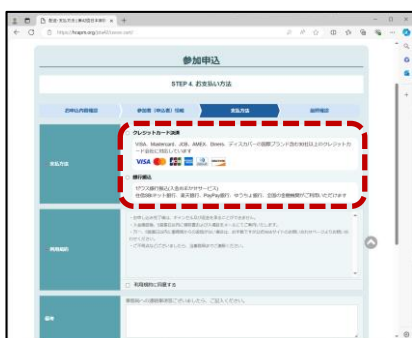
参加申込

STEP 4. お支払い方法

お申込内容確認

参加者（申込者）情報

お支払方法

最終確認

お支払方法

クレジットカード決済

VISA、Mastercard、JCB、AMEX、Diners、ディスカバーの国際ブランド及び当社以上のクレジットカード会社に対応しています

VISA

銀行振込

ゆうちょ銀行（入金のみのサービス）
住信SBIネット銀行、楽天銀行、PayPay銀行、ゆうちょ銀行、全国の金融機関でご利用いただけます

利用規約

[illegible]

利用規約に同意する

備考

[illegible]